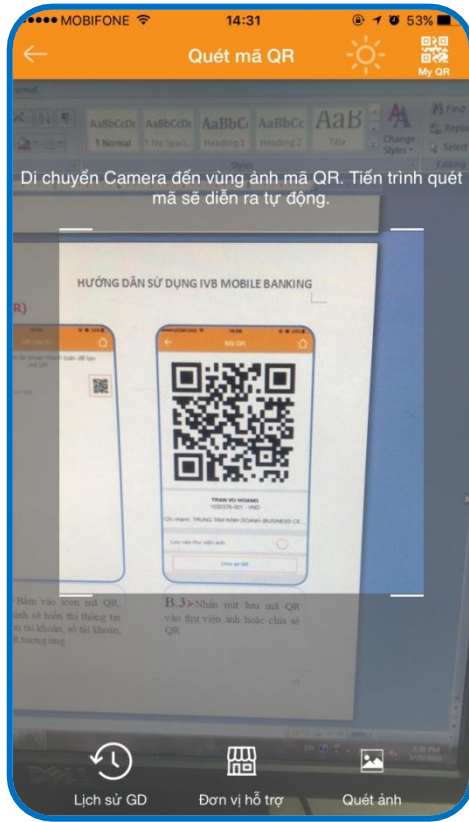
MOBIFONE 14:31 53%

Quét mã QR

My QR

AaBbCcDc AaBbCcDc AaBbC AaBbCc AaB

1 Normal 1 No Spaci... Heading 1 Heading 2 Title

Change Styles

Find Replace Select

Styles Editing

Di chuyển Camera đến vùng ảnh mã QR. Tiến trình quét mã sẽ diễn ra tự động.

HƯỚNG DẪN SỬ DỤNG IVB MOBILE BANKING

R)

Mã QR

TRAN VU HOANG

1032376-001 - VND

Chi nhánh: TRUNG TÂM KINH DOANH (BUSINESS CE...

Chia sẻ QR

Bấm vào icon mã QR, nh sẽ hiển thị thông tin tên tài khoản, số tài khoản, R tương ứng

B.3>Nhấn nút lưu mã QR vào thư viện ảnh hoặc chia sẻ QR.

Lịch sử GD

Đơn vị hỗ trợ

Quét ảnh